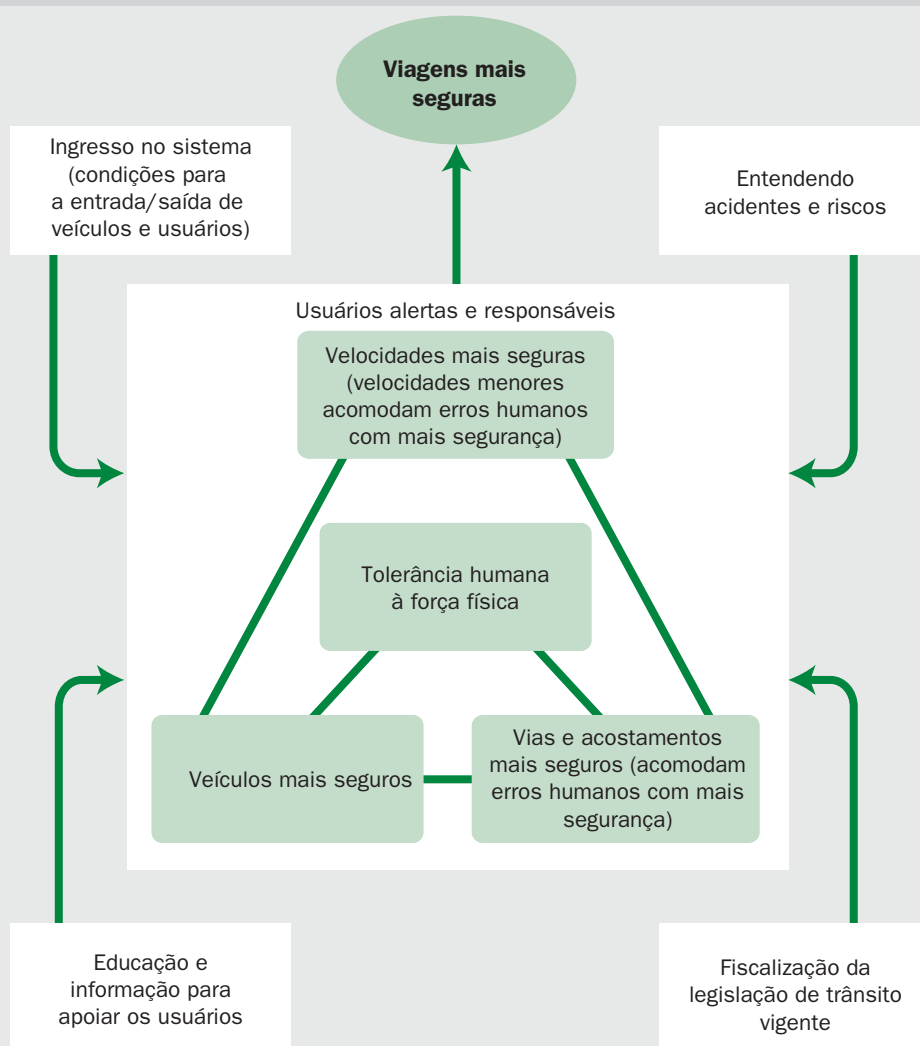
Viagens mais seguras

Ingresso no sistema (condições para a entrada/saída de veículos e usuários)

Entendendo acidentes e riscos

Usuários alertas e responsáveis

Velocidades mais seguras (velocidades menores acomodam erros humanos com mais segurança)

Tolerância humana à força física

Veículos mais seguros

Vias e acostamentos mais seguros (acomodam erros humanos com mais segurança)

Educação e informação para apoiar os usuários

Fiscalização da legislação de trânsito vigente